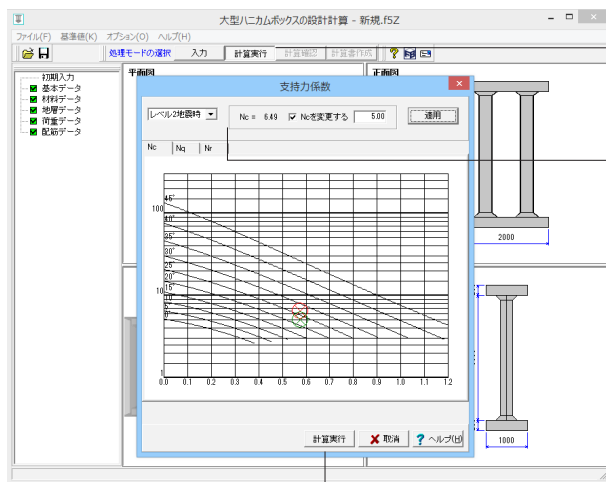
大型ハニカムボックスの設計計算 - 新規.f5Z

ファイル(F) 基準値(K) オプション(O) ヘルプ(H)

処理モードの選択 入力 計算実行 計算確認 計算書作成

初期入力
基本データ
材料データ
地層データ
荷重データ
配筋データ

平面図
正面図

支持力係数

レベル2地震時
Nc = 6.49
Ncを変更する
5.00
適用

Nc
Nq
Nr

45°
100
40°
35°
30°
25°
20°
15°
10
10°
5°
0°
1
0.0
0.1
0.2
0.3
0.4
0.5
0.6
0.7
0.8
0.9
1.0
1.1
1.2

2000
1000

計算実行
取消
ヘルプ(H)